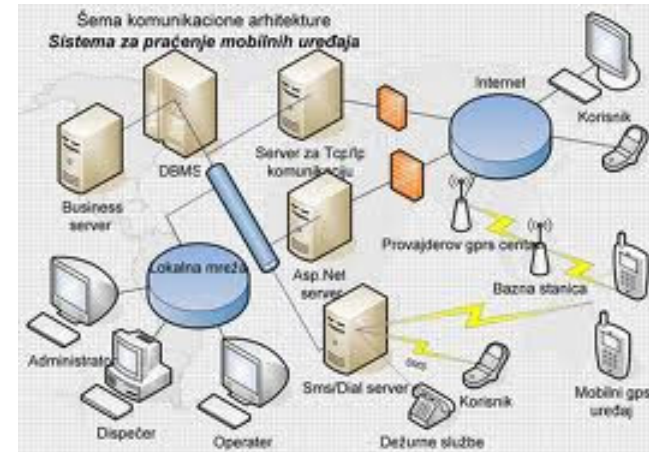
Šema komunikacione arhitekture
Sistema za praćenje mobilnih uređaja

DBMS

Server za Tcp/Ip komunikaciju

Internet

Korisnik

Business server

Provajderov gprs centar

Lokalna mreža

Asp.Net server

Bazna stanica

Administrator

Sms/Dial server

Korisnik

Mobilni gps uređaj

Dispečer

Operater

Dežurne službe